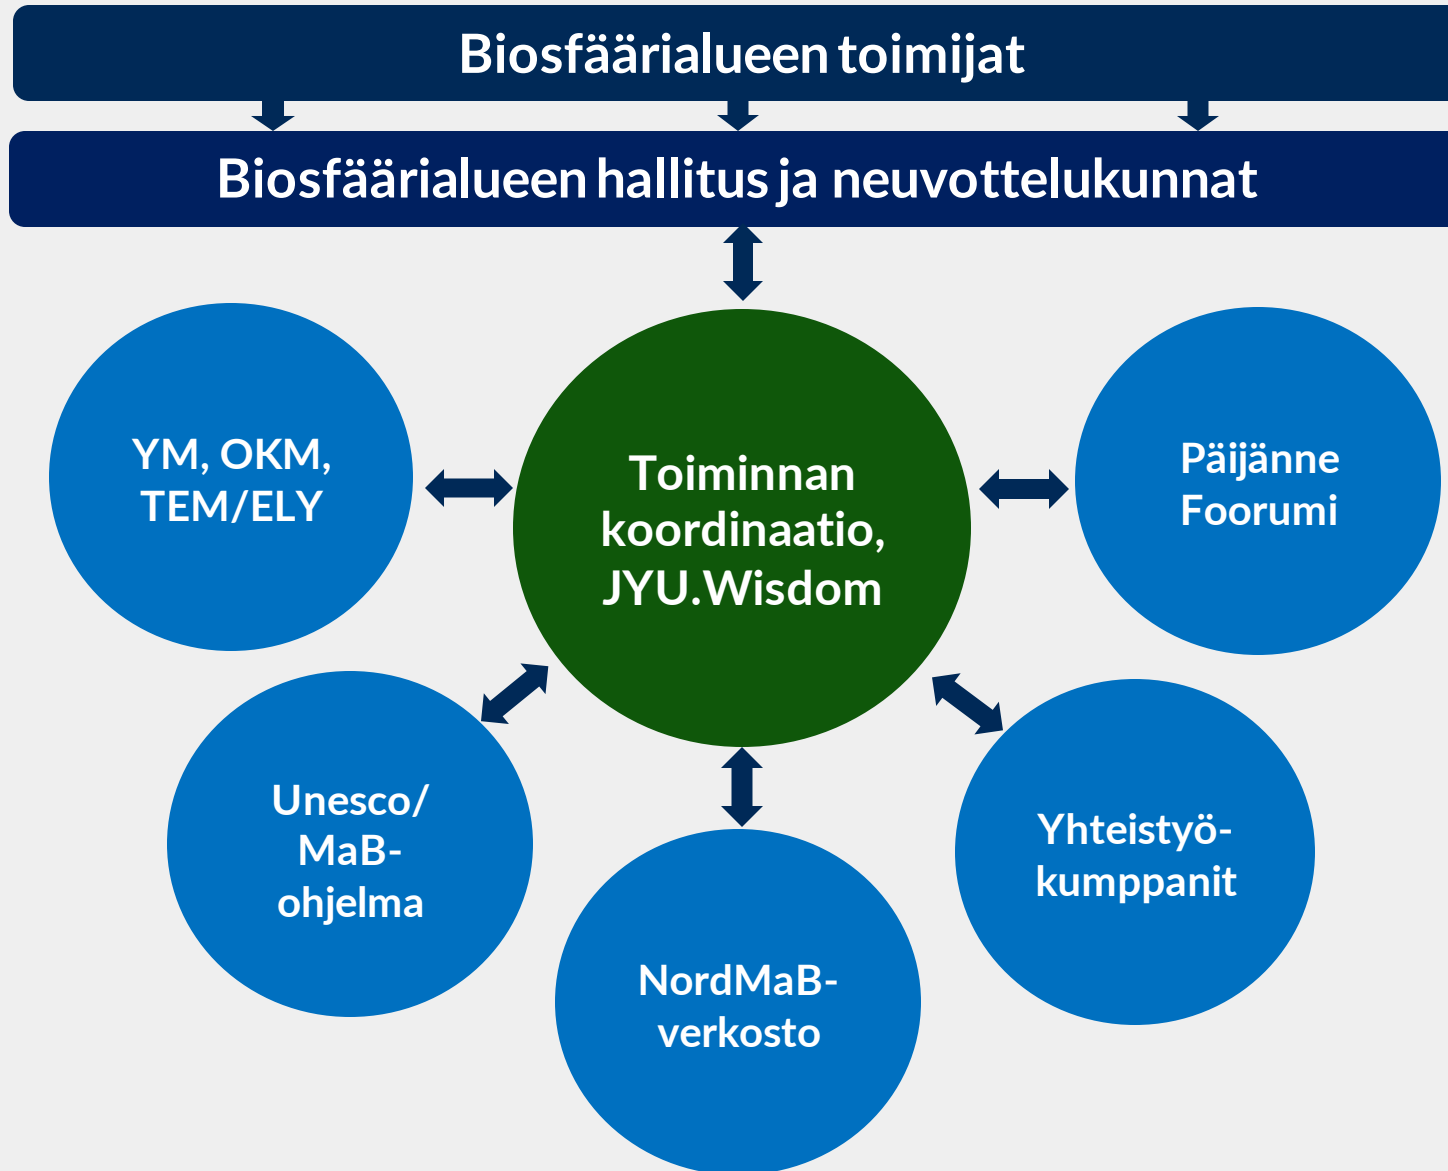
Biosfäärialueen toimijat

Biosfäärialueen hallitus ja neuvottelukunnat

YM, OKM, TEM/ELY

Toiminnan koordinaatio, JYU.Wisdom

Päijänne Foorumi

Unesco/ MaB-ohjelma

Yhteistyö-kumppanit

NordMaB-verkosto